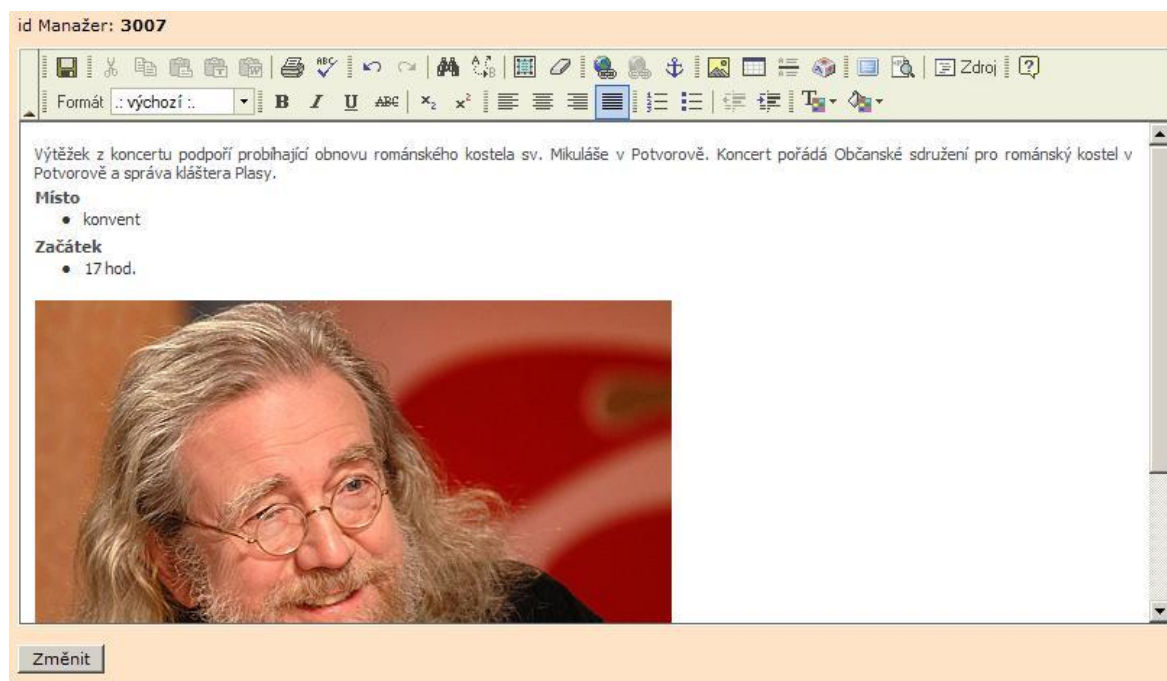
id Manažer: **3007**

Zdroj

Formát .: výchozí :.

B I U ABC $x_2$ $x^2$

Výtěžek z koncertu podpoří probíhající obnovu románského kostela sv. Mikuláše v Potvorově. Koncert pořádá Občanské sdružení pro románský kostel v Potvorově a správa kláštera Plasy.

**Místo**

- konvent

**Začátek**

- 17 hod.

Změnit